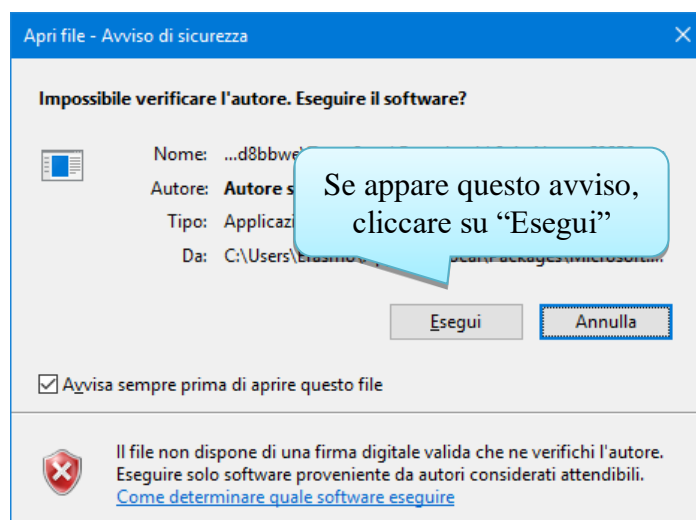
Apri file - Avviso di sicurezza

Impossibile verificare l'autore. Eseguire il software?

Nome: ...d8bbwe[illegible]

Autore: Autore s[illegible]

Tipo: Applicaz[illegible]

Da: C:\Users\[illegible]\Packages\Microsoft...

Se appare questo avviso, cliccare su “Esegui”

Esegui

Annulla

Avvisa sempre prima di aprire questo file

Il file non dispone di una firma digitale valida che ne verifichi l'autore. Eseguire solo software proveniente da autori considerati attendibili.

Come determinare quale software eseguire